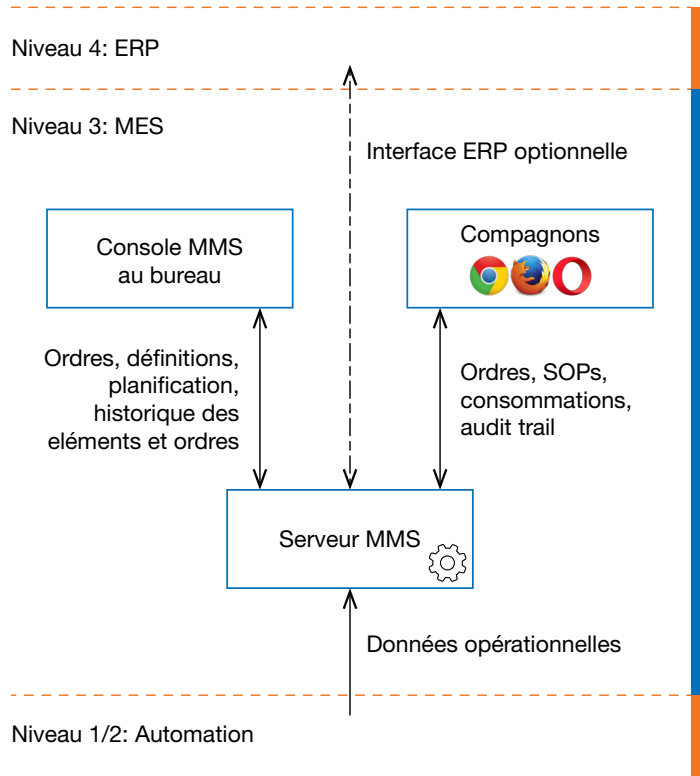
Niveau 4: ERP

Niveau 3: MES

Interface ERP optionnelle

Console MMS au bureau

Compagnons

Ordres, définitions, planification, historique des eléments et ordres

Ordres, SOPs, consommations, audit trail

Serveur MMS

Données opérationnelles

Niveau 1/2: Automation